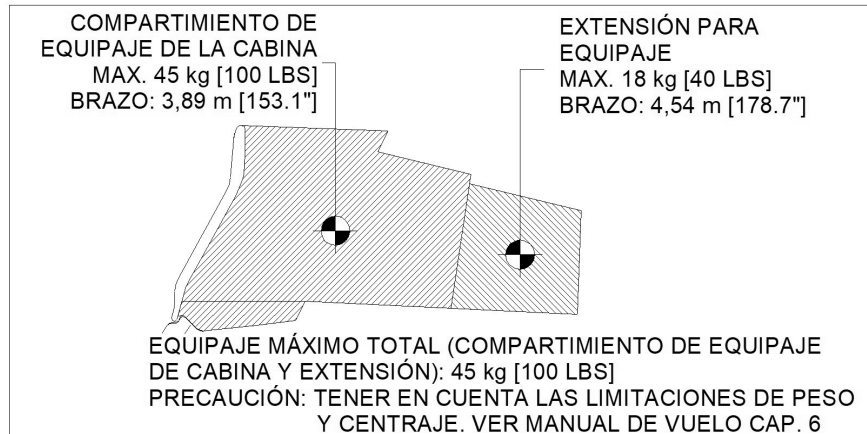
COMPARTIMIENTO DE EQUIPAJE DE LA CABINA
MAX. 45 kg [100 LBS]
BRAZO: 3,89 m [153.1"]

EXTENSIÓN PARA EQUIPAJE
MAX. 18 kg [40 LBS]
BRAZO: 4,54 m [178.7"]

EQUIPAJE MÁXIMO TOTAL (COMPARTIMIENTO DE EQUIPAJE DE CABINA Y EXTENSIÓN): 45 kg [100 LBS]
PRECAUCIÓN: TENER EN CUENTA LAS LIMITACIONES DE PESO Y CENTRAJE. VER MANUAL DE VUELO CAP. 6